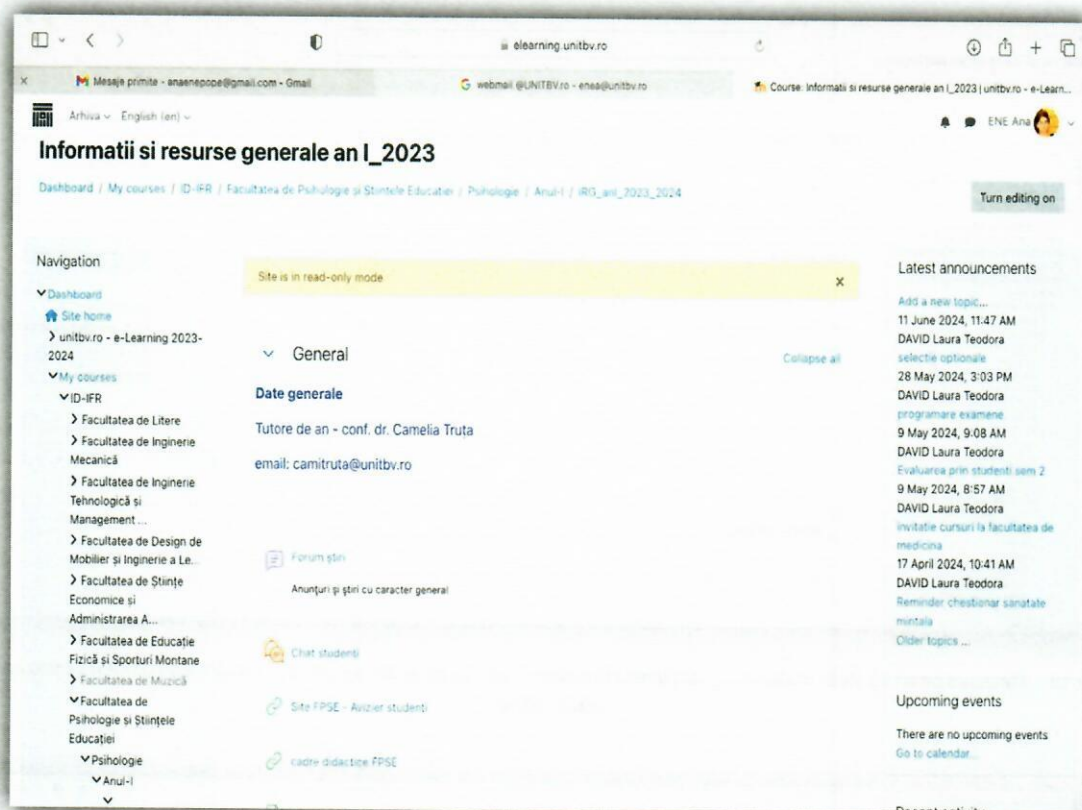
elearning.unitbv.ro

Mesaje primite - anaenepope@gmail.com - Gmail
webmail @UNITBV.ro - enea@unitbv.ro
Course: Informatii si resurse generale an I_2023 | unitbv.ro - e-Learn...

Arhiva English (en)
ENE Ana

Informatii si resurse generale an I_2023

Dashboard / My courses / ID-IFR / Facultatea de Psihologie și Științele Educației / Psihologie / Anul-I / IRG_anI_2023_2024

Turn editing on

Navigation
Dashboard
Site home
unitbv.ro - e-Learning 2023-2024
My courses
ID-IFR
Facultatea de Litere
Facultatea de Inginerie Mecanică
Facultatea de Inginerie Tehnologică și Management ...
Facultatea de Design de Mobilier și Inginerie a Le...
Facultatea de Științe Economice și Administrarea A...
Facultatea de Educație Fizică și Sporturi Montane
Facultatea de Muzică
Facultatea de Psihologie și Științele Educației
Psihologie
Anul-I

Site is in read-only mode

General
Collapse all

Date generale

Tutore de an - conf. dr. Camelia Truta

email: camitruta@unitbv.ro

Forum știri
Anunțuri și știri cu caracter general

Chat studenți

Site FPSE - Avizier studenți

cadre didactice FPSE

Latest announcements
Add a new topic...
11 June 2024, 11:47 AM
DAVID Laura Teodora
selectie optionale
28 May 2024, 3:03 PM
DAVID Laura Teodora
programare examene
9 May 2024, 9:08 AM
DAVID Laura Teodora
Evaluarea prin studenti sem 2
9 May 2024, 8:57 AM
DAVID Laura Teodora
invitatie cursuri la facultatea de medicina
17 April 2024, 10:41 AM
DAVID Laura Teodora
Reminder chestionar sanatate mintala
Older topics ...

Upcoming events
There are no upcoming events
Go to calendar...